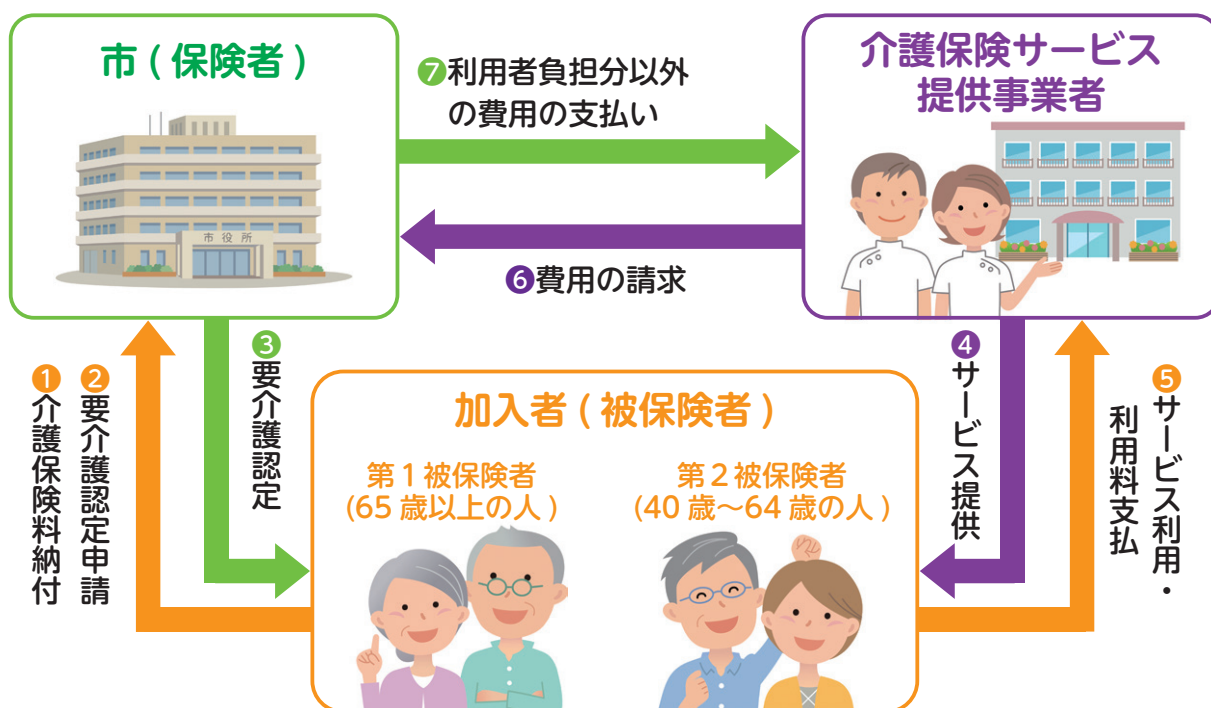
市 ( 保険者 )

市役所

❼利用者負担分以外の費用の支払い

介護保険サービス提供事業者

❻費用の請求

❶介護保険料納付

❷要介護認定申請

❸要介護認定

❹サービス提供

❺サービス利用・利用料支払

加入者 ( 被保険者 )

第 1 被保険者
(65 歳以上の人 )

第 2 被保険者
(40 歳～64 歳の人 )